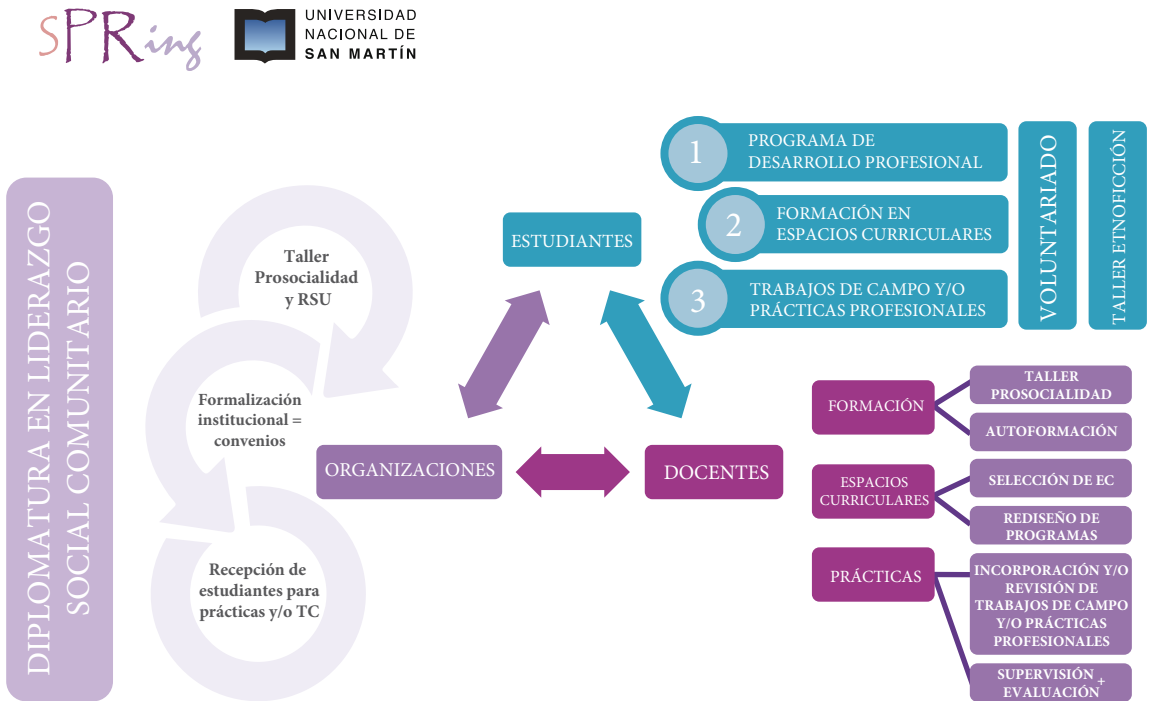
sPRing

UNIVERSIDAD NACIONAL DE SAN MARTÍN

DIPLOMATURA EN LIDERAZGO SOCIAL COMUNITARIO

Taller Prosocialidad y RSU

Formalización institucional = convenios

Recepción de estudiantes para prácticas y/o TC

ESTUDIANTES

1 PROGRAMA DE DESARROLLO PROFESIONAL

2 FORMACIÓN EN ESPACIOS CURRICULARES

3 TRABAJOS DE CAMPO Y/O PRÁCTICAS PROFESIONALES

VOLUNTARIADO

TALLER ETNOFICCIÓN

ORGANIZACIONES

DOCENTES

FORMACIÓN

TALLER PROSOCIALIDAD

AUTOFORMACIÓN

ESPACIOS CURRICULARES

SELECCIÓN DE EC

REDISEÑO DE PROGRAMAS

PRÁCTICAS

INCORPORACIÓN Y/O REVISIÓN DE TRABAJOS DE CAMPO Y/O PRÁCTICAS PROFESIONALES

SUPERVISIÓN + EVALUACIÓN